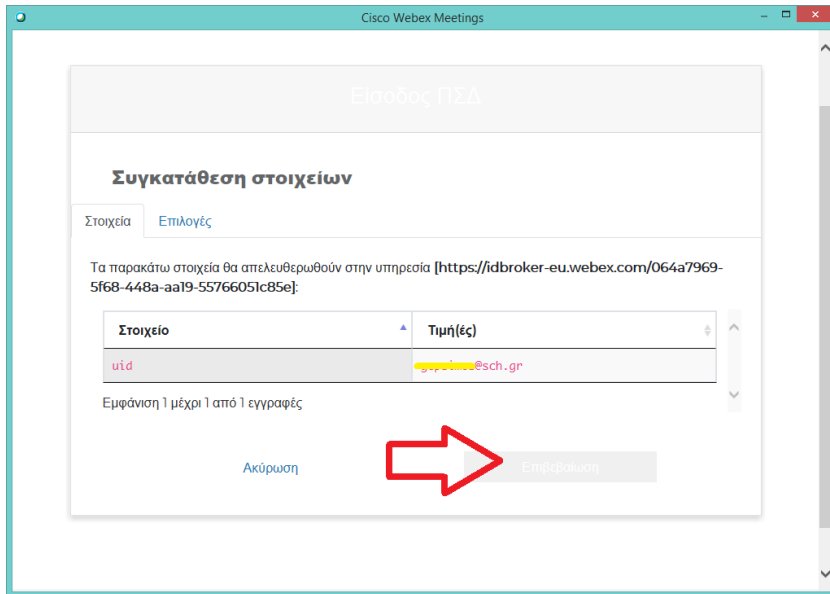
Cisco Webex Meetings

Είσοδος ΠΣΔ

Συγκατάθεση στοιχείων

Στοιχεία | Επιλογές

Τα παρακάτω στοιχεία θα απελευθερωθούν στην υπηρεσία [https://idbroker-eu.webex.com/064a7969-5f68-448a-aa19-55766051c85e]:

| Στοιχείο | Τιμή(ές) |
|---|---|
| uid | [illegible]@sch.gr |

Εμφάνιση 1 μέχρι 1 από 1 εγγραφές

Ακύρωση

Επιβεβαίωση